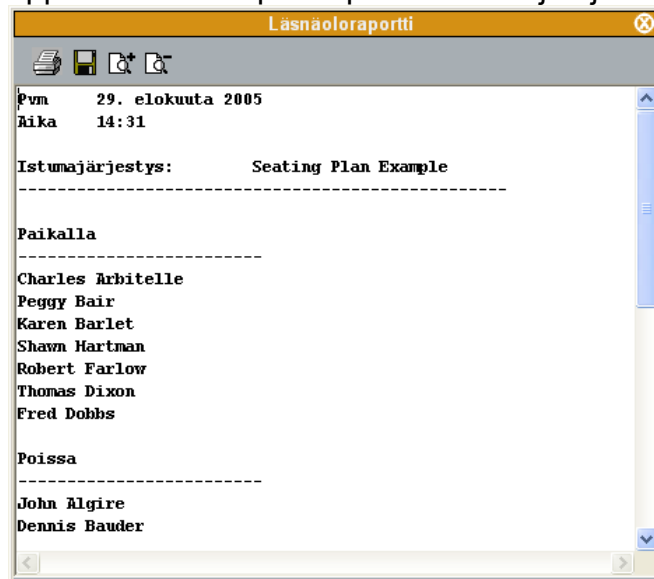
Läsnäoloraportti

Pvm 29. elokuuta 2005
Aika 14:31

Istumajärjestys: Seating Plan Example
------------------------------------------------

Paikalla
------------------------
Charles Arbitelle
Peggy Bair
Karen Barlet
Shawn Hartman
Robert Farlow
Thomas Dixon
Fred Dobbs

Poissa
------------------------
John Algire
Dennis Bauder